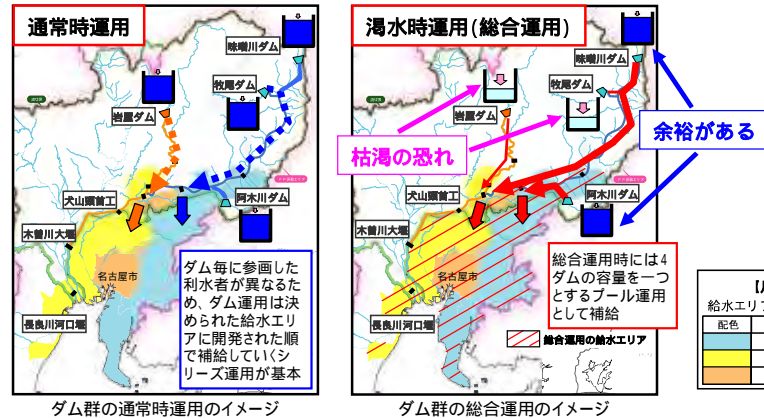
通常時運用

味噌川ダム

牧尾ダム

岩屋ダム

犬山頭首工

阿木川ダム

木曽川大堰

名古屋市

長良川河口堰

ダム毎に参画した利水者が異なるため、ダム運用は決められた給水エリアに開発された順で補給していくシリーズ運用が基本

ダム群の通常時運用のイメージ

渇水時運用(総合運用)

味噌川ダム

牧尾ダム

岩屋ダム

枯渇の恐れ

余裕がある

犬山頭首工

阿木川ダム

木曽川大堰

名古屋市

総合運用時には4ダムの容量を一つとするプール運用として補給

長良川河口堰

総合運用の給水エリア

ダム群の総合運用のイメージ

【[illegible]

給水エリア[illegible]

配色